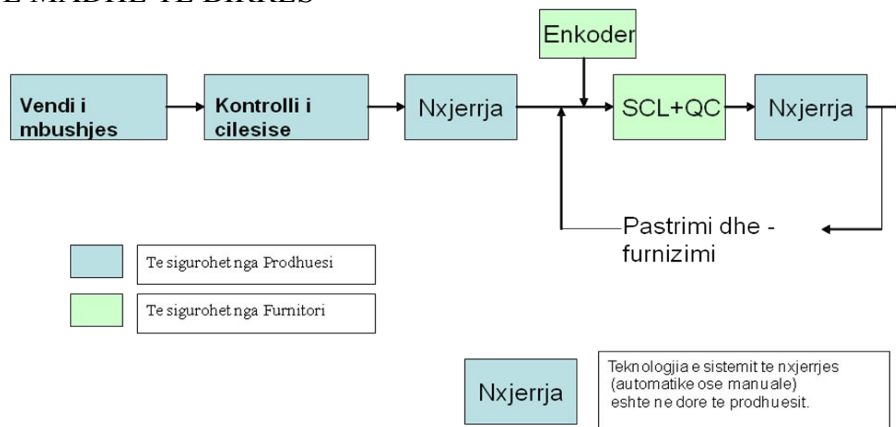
E MADHE TE BIRRES

Enkoder

Vendi i mbushjes

Kontrolli i cilesise

Nxjerrja

SCL+QC

Nxjerrja

Pastrimi dhe - furnizimi

Te sigurohet nga Prodhuesi

Te sigurohet nga Furnitori

Nxjerrja

Teknologjia e sistemit te nxjerrjes (automatike ose manuale) eshte ne dore te prodhuesit.